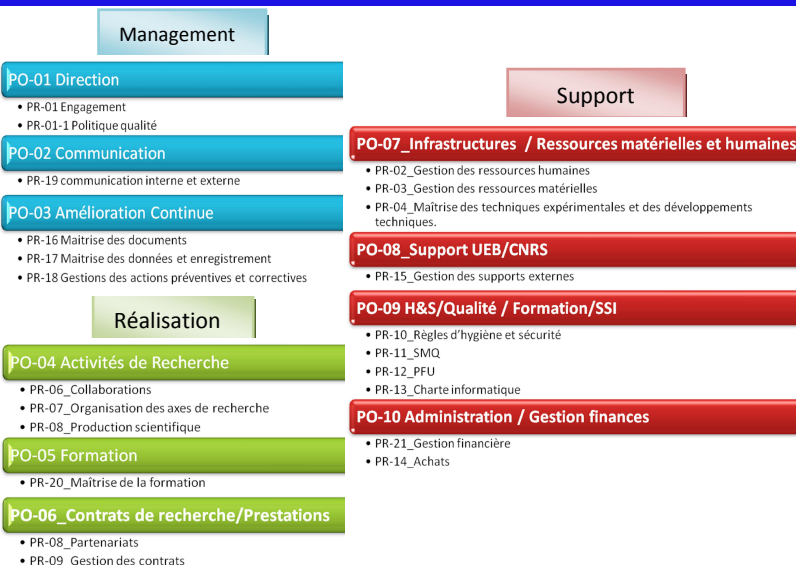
Management

PO-01 Direction

- PR-01 Engagement
- PR-01-1 Politique qualité

PO-02 Communication

- PR-19 communication interne et externe

PO-03 Amélioration Continue

- PR-16 Maitrise des documents
- PR-17 Maitrise des données et enregistrement
- PR-18 Gestions des actions préventives et correctives

Réalisation

PO-04 Activités de Recherche

- PR-06_Collaborations
- PR-07_Organisation des axes de recherche
- PR-08_Production scientifique

PO-05 Formation

- PR-20_Maîtrise de la formation

PO-06_Contrats de recherche/Prestations

- PR-08_Partenariats
- PR-09_Gestion des contrats

Support

PO-07_Infrastructures / Ressources matérielles et humaines

- PR-02_Gestion des ressources humaines
- PR-03_Gestion des ressources matérielles
- PR-04_Maîtrise des techniques expérimentales et des développements techniques.

PO-08_Support UEB/CNRS

- PR-15_Gestion des supports externes

PO-09 H&S/Qualité / Formation/SSI

- PR-10_Règles d'hygiène et sécurité
- PR-11_SMQ
- PR-12_PFU
- PR-13_Charte informatique

PO-10 Administration / Gestion finances

- PR-21_Gestion financière
- PR-14_Achats